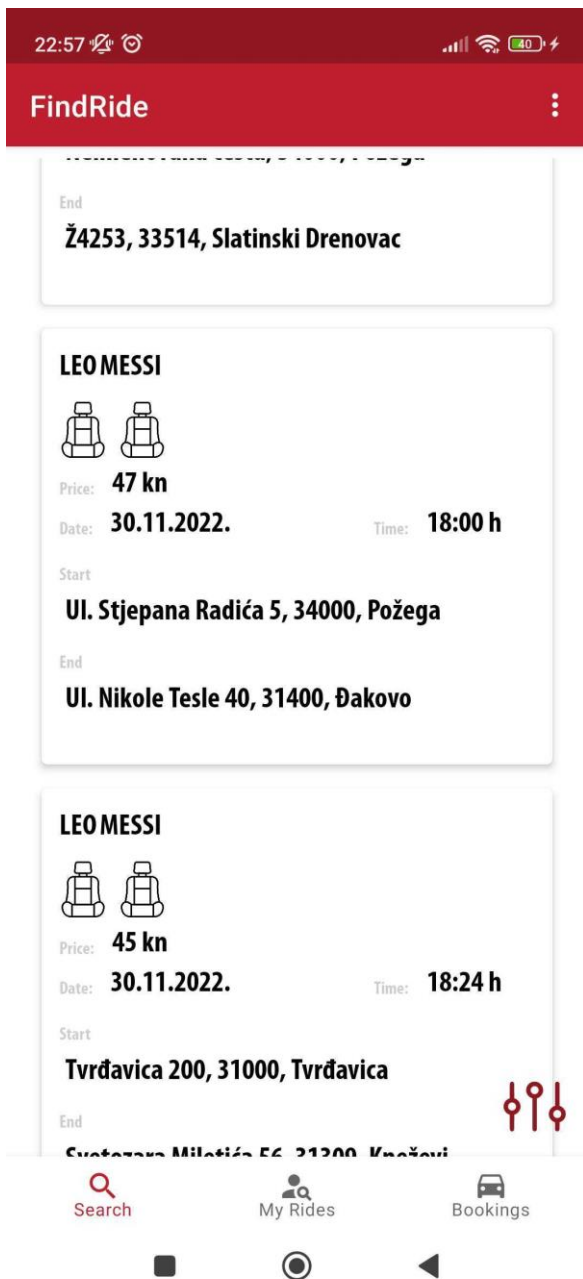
22:57 40

FindRide

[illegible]

End

Ž4253, 33514, Slatinski Drenovac

LEO MESSI

Price: 47 kn

Date: 30.11.2022. Time: 18:00 h

Start

Ul. Stjepana Radića 5, 34000, Požega

End

Ul. Nikole Tesle 40, 31400, Đakovo

LEO MESSI

Price: 45 kn

Date: 30.11.2022. Time: 18:24 h

Start

Tvrđavica 200, 31000, Tvrđavica

End

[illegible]

Search My Rides Bookings